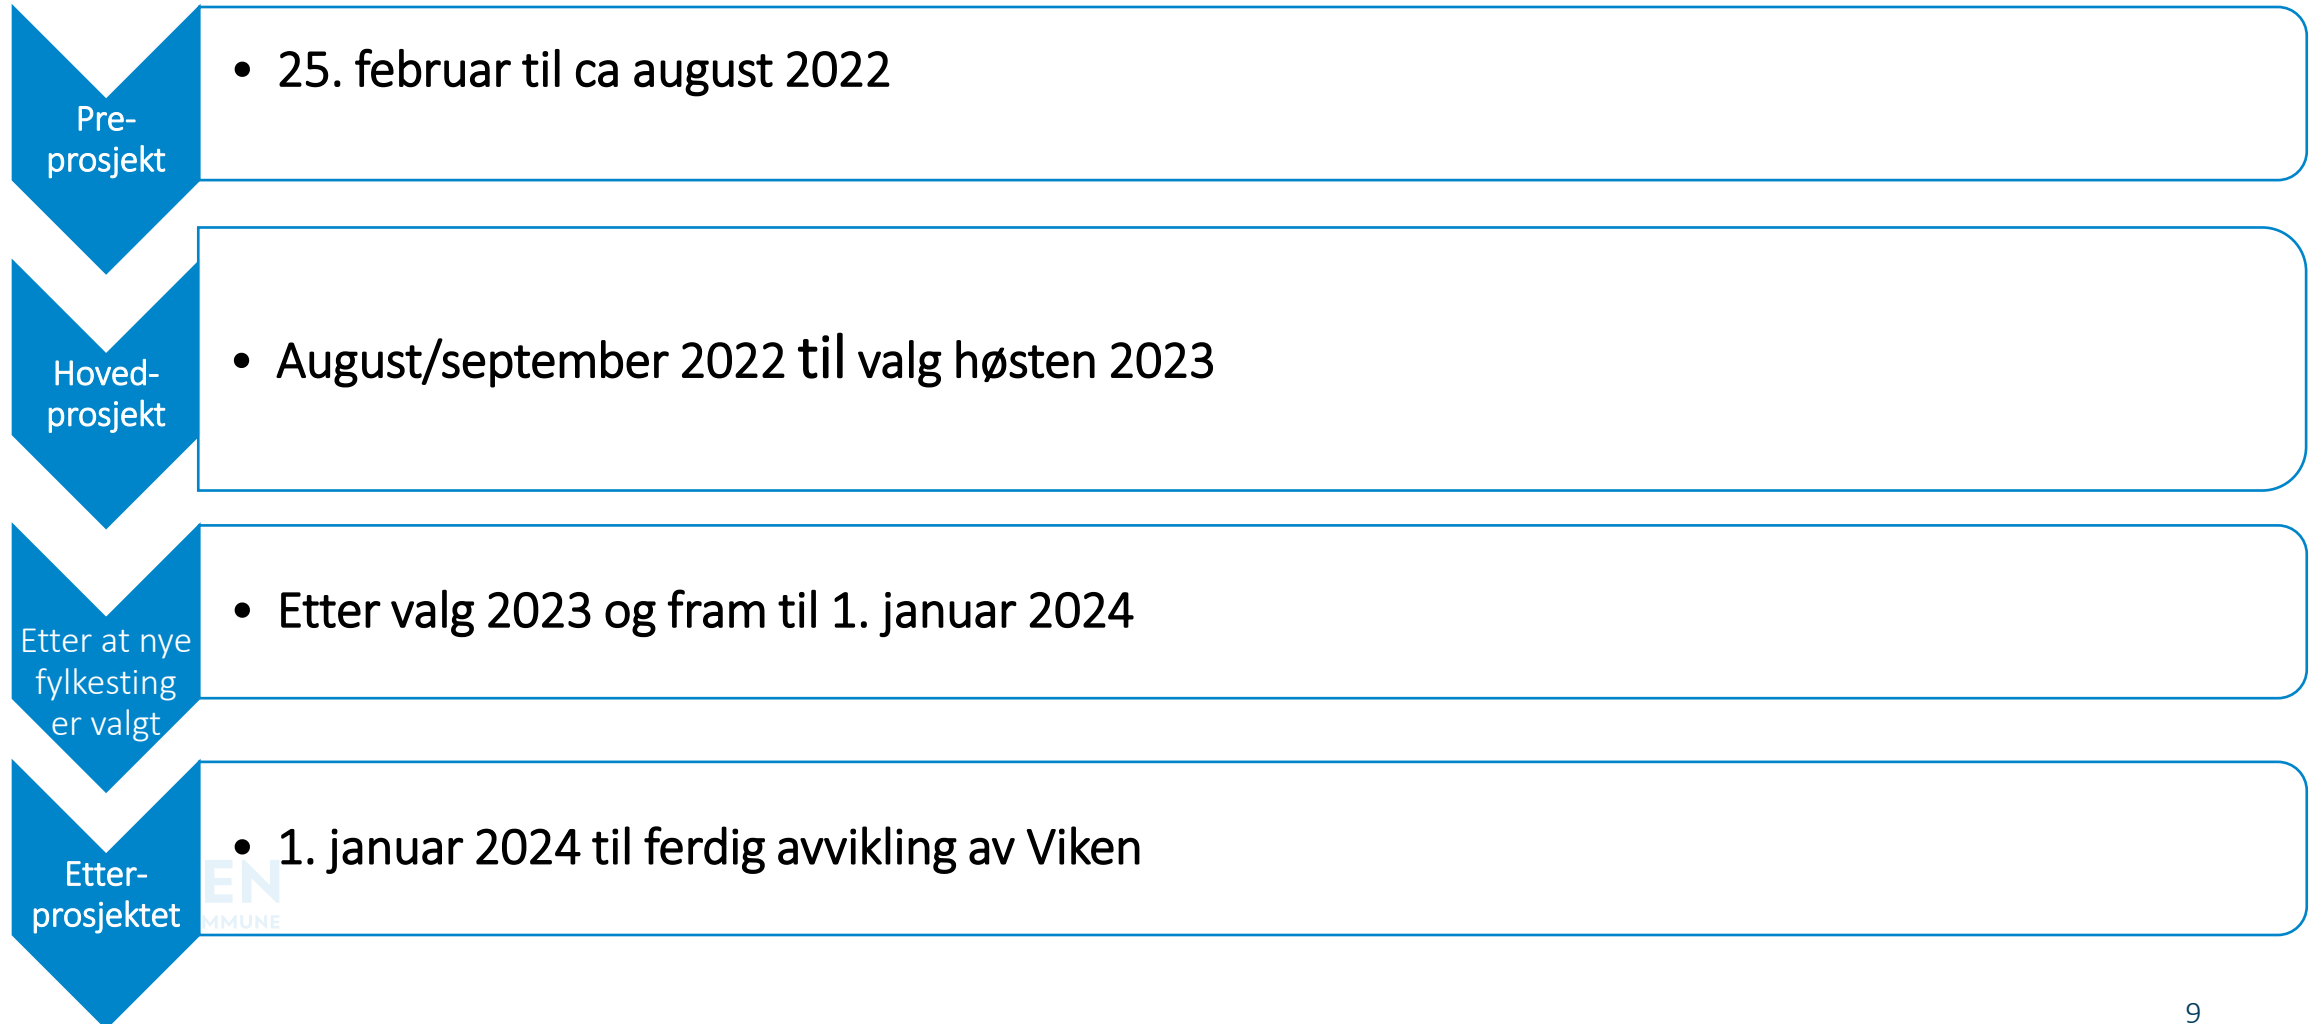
Pre-prosjekt

• 25. februar til ca august 2022

Hoved-prosjekt

• August/september 2022 til valg høsten 2023

Etter at nye fylkesting er valgt

• Etter valg 2023 og fram til 1. januar 2024

Etter-prosjektet

• 1. januar 2024 til ferdig avvikling av Viken

EN
MMUNE

9